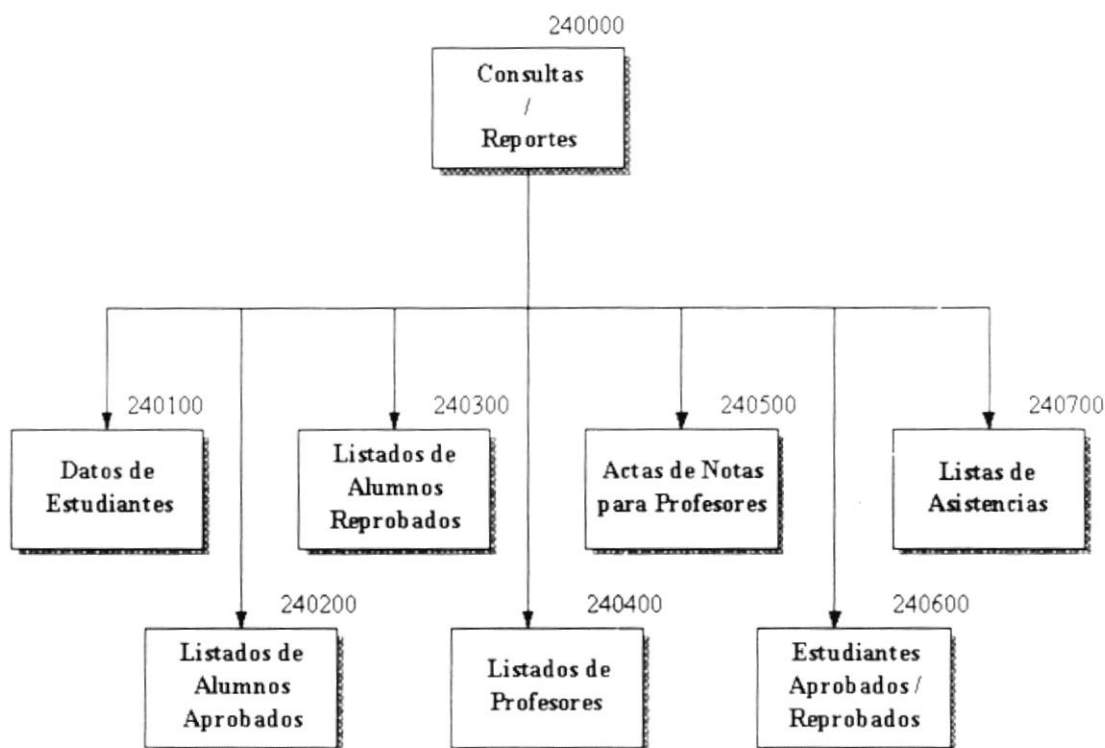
240000

Consultas / Reportes

240100

Datos de Estudiantes

240300

Listados de Alumnos Reprobados

240500

Actas de Notas para Profesores

240700

Listas de Asistencias

240200

Listados de Alumnos Aprobados

240400

Listados de Profesores

240600

Estudiantes Aprobados / Reprobados